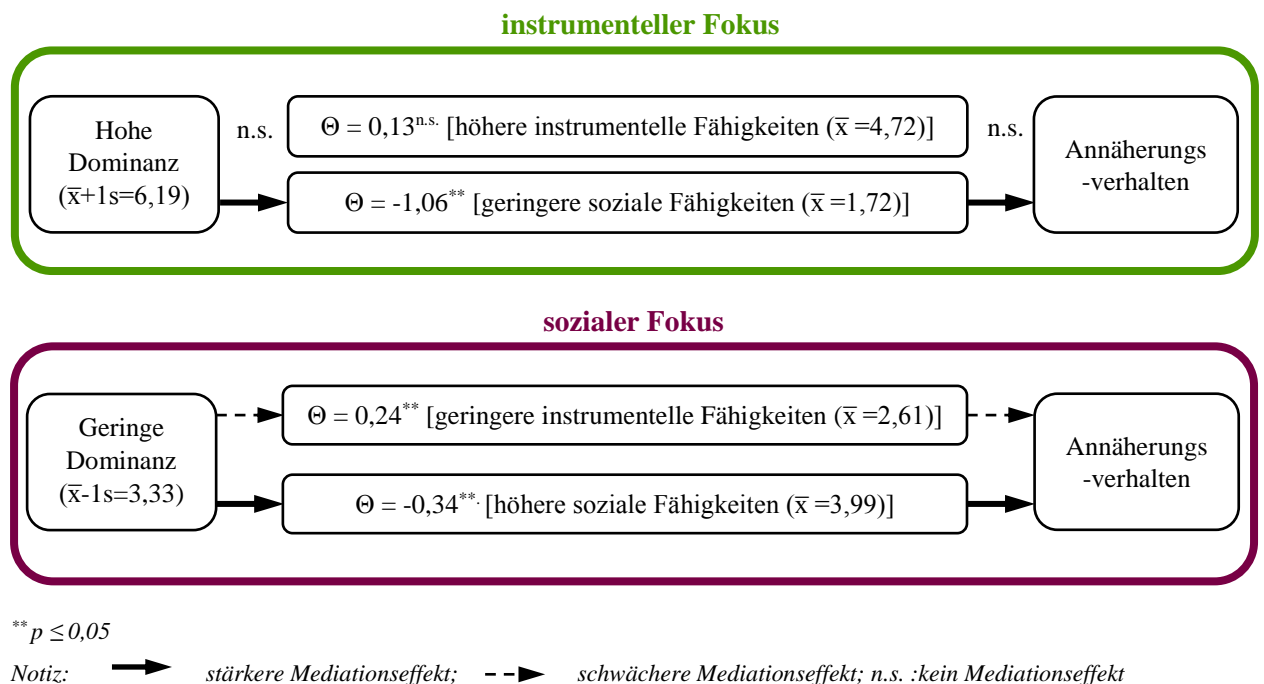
instrumenteller Fokus

Hohe Dominanz ($\bar{x}$+1s=6,19)

n.s.

$\Theta$ = 0,13$^{n.s.}$ [höhere instrumentelle Fähigkeiten ($\bar{x}$ =4,72)]

n.s.

$\Theta$ = -1,06$^{**}$ [geringere soziale Fähigkeiten ($\bar{x}$ =1,72)]

Annäherungs -verhalten

sozialer Fokus

Geringe Dominanz ($\bar{x}$-1s=3,33)

$\Theta$ = 0,24$^{**}$ [geringere instrumentelle Fähigkeiten ($\bar{x}$ =2,61)]

$\Theta$ = -0,34$^{**.}$ [höhere soziale Fähigkeiten ($\bar{x}$ =3,99)]

Annäherungs -verhalten

$^{**}$ $p \leq 0,05$

Notiz: stärkere Mediationseffekt; schwächere Mediationseffekt; n.s. :kein Mediationseffekt